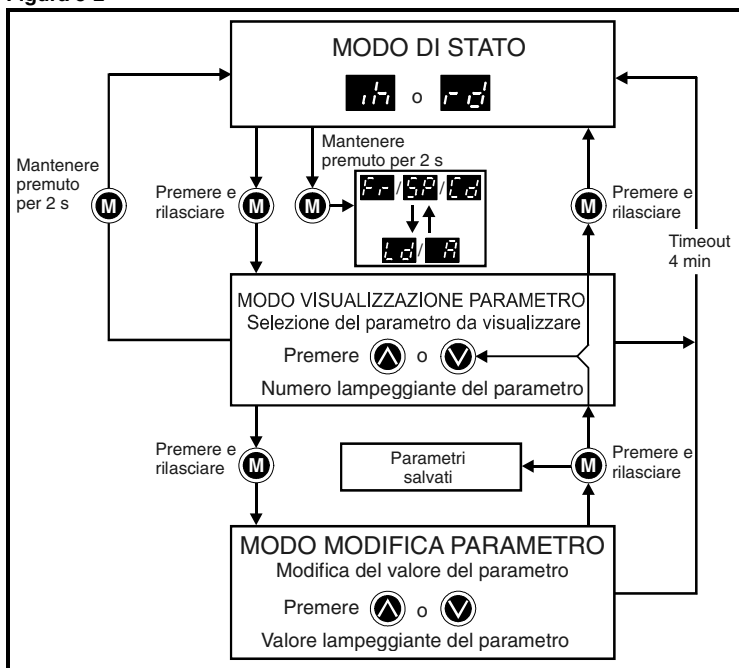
Figura 5-2

MODO DI STATO

ih o rd

Mantenere premuto per 2 s

M

Mantenere premuto per 2 s

Premere e rilasciare

M

M

Fr / SP / Cd

Ld / A

M

Premere e rilasciare

Timeout 4 min

MODO VISUALIZZAZIONE PARAMETRO
Selezione del parametro da visualizzare

Premere o

Numero lampeggiante del parametro

Premere e rilasciare

M

Parametri salvati

M

Premere e rilasciare

MODO MODIFICA PARAMETRO
Modifica del valore del parametro

Premere o

Valore lampeggiante del parametro